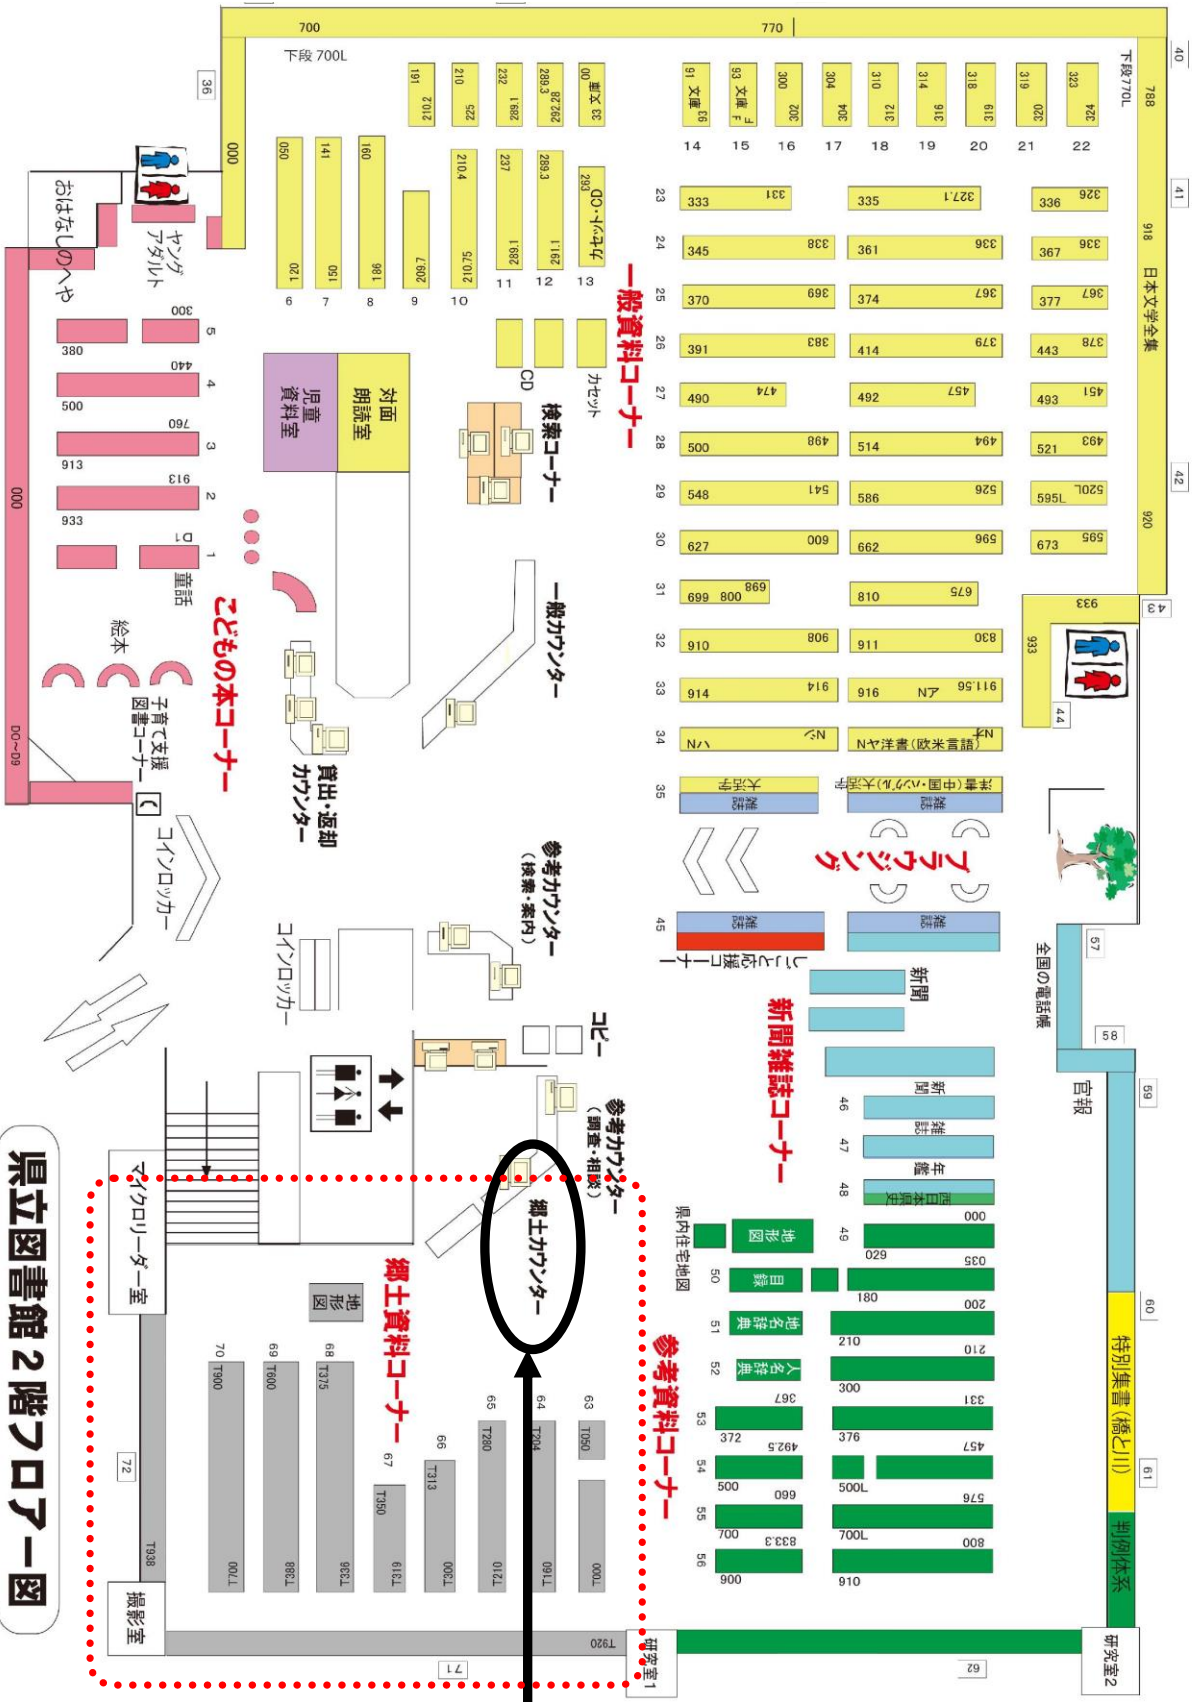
県立図書館２階フロアー図

700
770
下段 700L
下段 770L
36
40
41
42
000
191 210.2
210 225
232 289.1
289.3 292.28
00 文庫 33
91 文庫 93
93 文庫 F
300 302
304 304
310 312
314 316
318 319
319 320
323 324
14 15 16 17 18 19 20 21 22
788
050 120
141 150
160 186
209.7
210.4 210.75
237 289.1
289.3 291.1
293 カセット・CD
6 7 8 9 10 11 12 13
CD
カセット
一般資料コーナー
検索コーナー
23 24 25 26 27 28 29 30 31 32 33 34 35 45
333 331
335 327.1
336 326
345 338
361 336
367 336
370 369
374 367
377 367
391 383
414 379
443 378
490 474
492 457
493 451
500 498
514 494
521 493
548 541
586 526
595L 520L
627 600
662 596
673 595
699 698 800
810 675
910 908
911 830
914 913
916 N 911.56
N/\ N
Nヤ洋書（欧米言語）N
洋書（中国・ハングル）大活字
大活字
雑誌
ブラウジング
じしごと応援コーナー
918
日本文学全集
920
933
933
43
44
57
58
59
60
61
62
全国の電話帳
官報
特別集書（橘と川）
判例体系
研究室２
研究室１
新聞
新聞雑誌コーナー
新聞
雑誌
年鑑
西日本新聞
46 47 48 49 50 51 52 53 54 55 56
000 029
035 180
200 210
210 300
331 376
457 500L
576 700L
800 910
367 372
492.5 500
660 700
833.3 900
地形図
目録
地名辞典
人名辞典
県内住宅地図
参考資料コーナー
参考カウンター（調査・相談）
郷土カウンター
郷土資料コーナー
地形図
コピー
63 T050 T000
64 T204 T160
65 T280 T210
66 T313 T300
67 T350 T319
68 T375 T336
69 T600 T388
70 T900 T700
71
72
T920
T938
撮影室
マイクロリーダー室
コインロッカー
コインロッカー
参考カウンター（検索・案内）
貸出・返却カウンター
一般カウンター
対面朗読室
児童資料室
こどもの本コーナー
子育て支援図書コーナー
絵本
童話
おはなしのへや
ヤングアダルト
300 5 380
440 4 500
760 3 913
913 2 933
D1 1
000
DO~D9